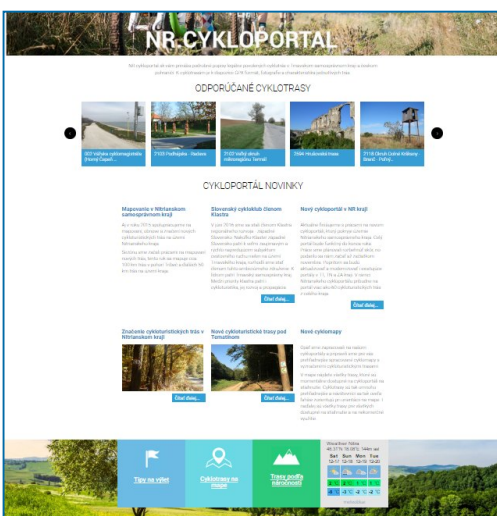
NR CYKLOPORTÁL

ODPORÚČANÉ CYKLOTRASY

022 Vážska cyklomagistrála (Hurný Čepeň...

2100 Podhájska - Vráble

2102 Veľký okruh

2564 Hrabovská trasa

2118 Okruh Dolné Krškany

CYKLOPORTÁL NOVINKY

Mapovanie v Nitrianskom samosprávnom kraji

Slovenský cykloklub členom Klastra

Nový cykloportál v NR kraji

Čítať ďalej...

Čítať ďalej...

Značenie cykloturistických trás v Nitrianskom kraji

Nové cykloturistické trasy pod Tematínom

Nové cyklomapy

Čítať ďalej...

Čítať ďalej...

Tipy na výlet

Cyklotrasy na mape

Trasy podľa náročnosti

Sat Sun Mon Tue